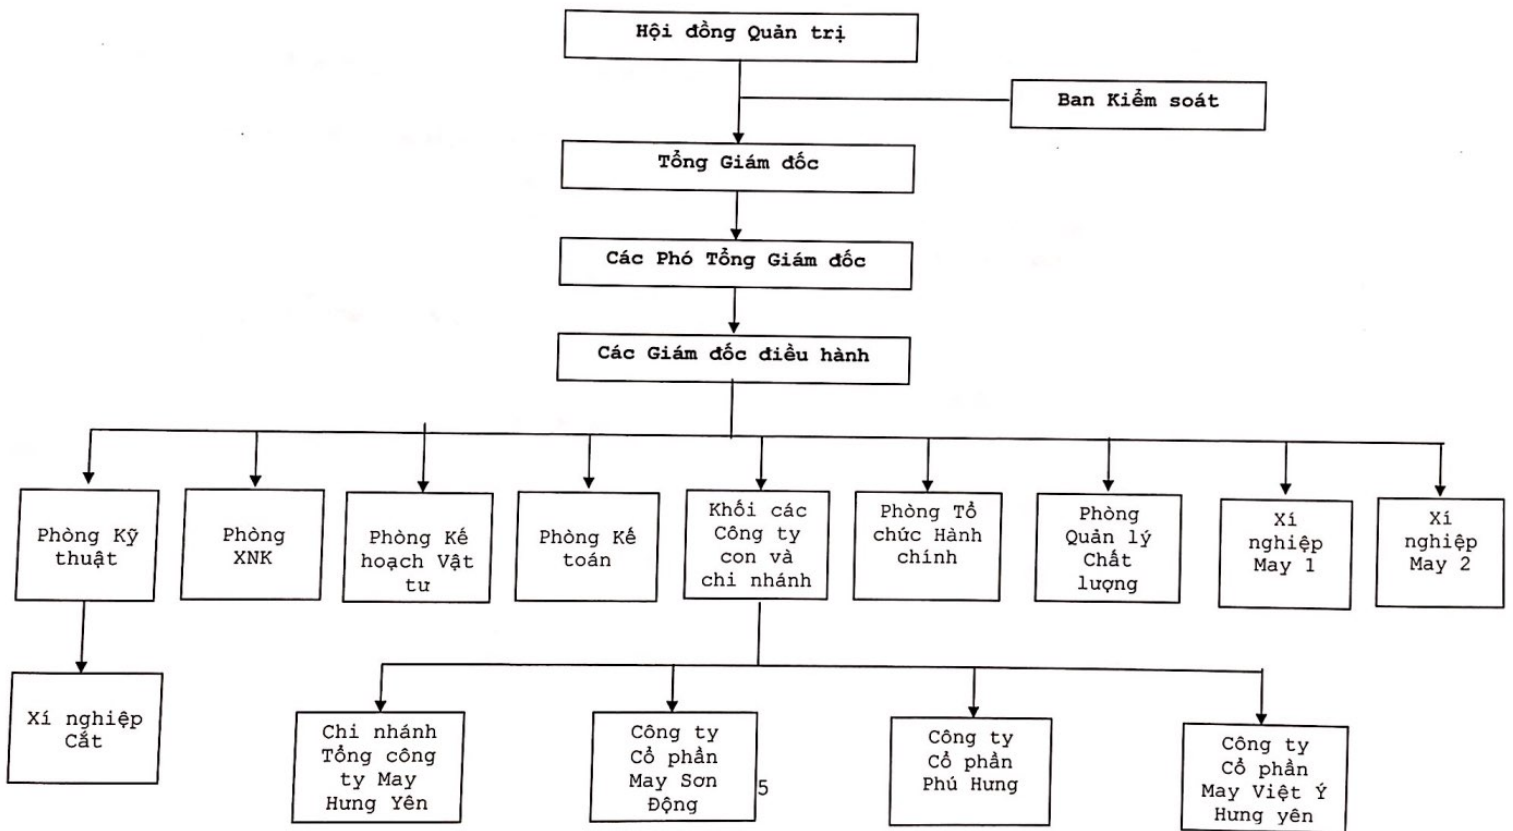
Hội đồng Quản trị

Ban Kiểm soát

Tổng Giám đốc

Các Phó Tổng Giám đốc

Các Giám đốc điều hành

Phòng Kỹ thuật

Phòng XNK

Phòng Kế hoạch Vật tư

Phòng Kế toán

Khối các Công ty con và chi nhánh

Phòng Tổ chức Hành chính

Phòng Quản lý Chất lượng

Xí nghiệp May 1

Xí nghiệp May 2

Xí nghiệp Cắt

Chi nhánh Tổng công ty May Hưng Yên

Công ty Cổ phần May Sơn Động

5

Công ty Cổ phần Phú Hưng

Công ty Cổ phần May Việt Ý Hưng yên